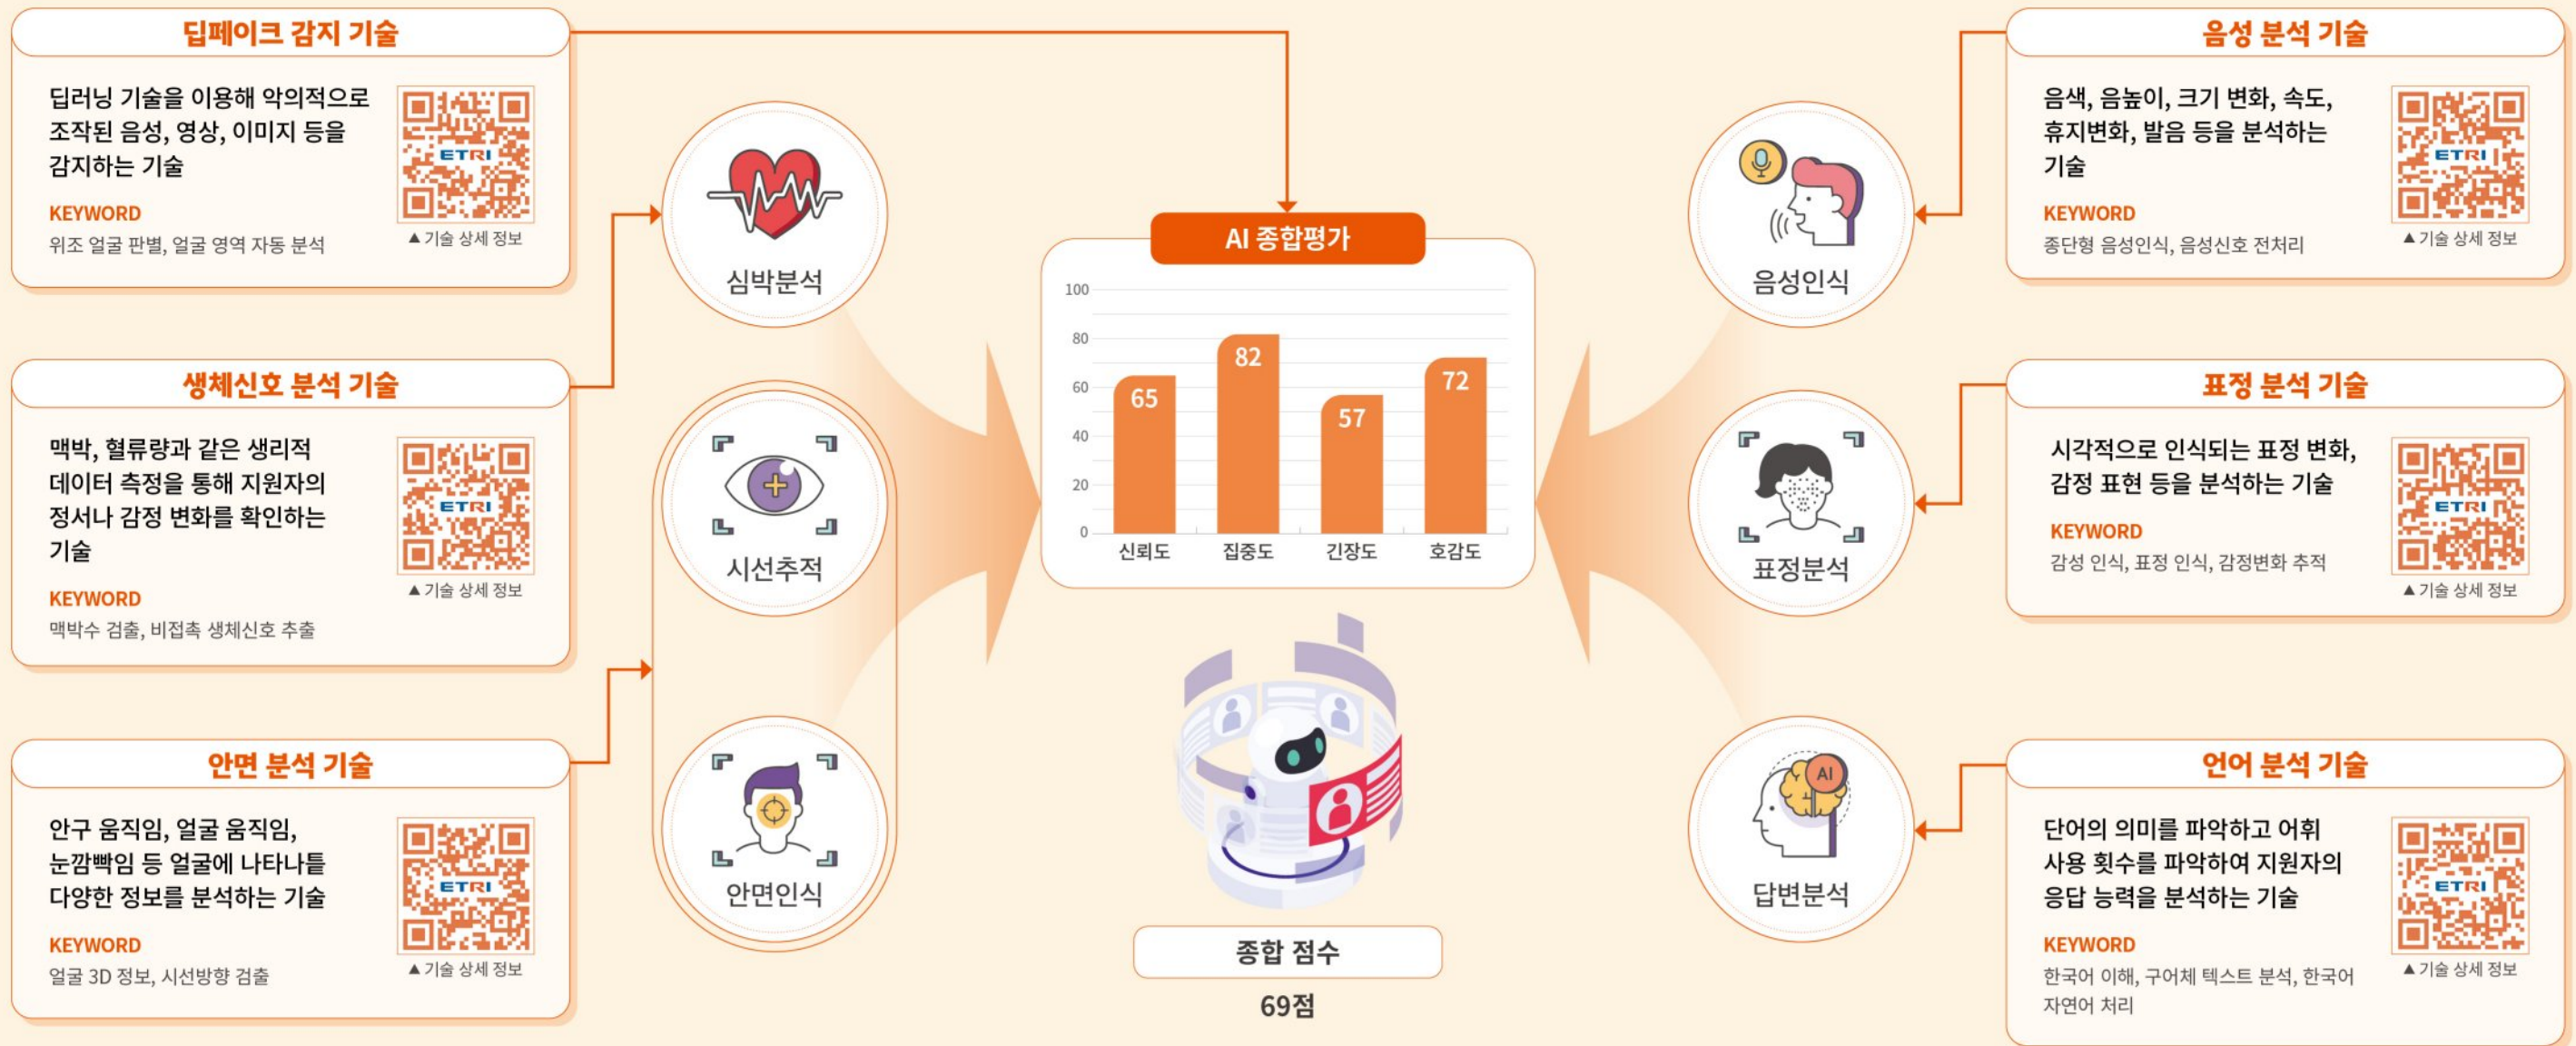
딥페이크 감지 기술

딥러닝 기술을 이용해 악의적으로 조작된 음성, 영상, 이미지 등을 감지하는 기술

ETRI

▲기술 상세 정보

KEYWORD
위조 얼굴 판별, 얼굴 영역 자동 분석

생체신호 분석 기술

맥박, 혈류량과 같은 생리적 데이터 측정을 통해 지원자의 정서나 감정 변화를 확인하는 기술

ETRI

▲기술 상세 정보

KEYWORD
맥박수 검출, 비접촉 생체신호 추출

안면 분석 기술

안구 움직임, 얼굴 움직임, 눈깜빡임 등 얼굴에 나타나틑 다양한 정보를 분석하는 기술

ETRI

▲기술 상세 정보

KEYWORD
얼굴 3D 정보, 시선방향 검출

심박분석

시선추적

안면인식

AI 종합평가

| | 신뢰도 | 집중도 | 긴장도 | 호감도 |
|---|---|---|---|---|
| | 65 | 82 | 57 | 72 |

100
80
60
40
20
0

종합 점수
69점

음성인식

표정분석

답변분석

AI

음성 분석 기술

음색, 음높이, 크기 변화, 속도, 휴지변화, 발음 등을 분석하는 기술

ETRI

▲기술 상세 정보

KEYWORD
종단형 음성인식, 음성신호 전처리

표정 분석 기술

시각적으로 인식되는 표정 변화, 감정 표현 등을 분석하는 기술

ETRI

▲기술 상세 정보

KEYWORD
감성 인식, 표정 인식, 감정변화 추적

언어 분석 기술

단어의 의미를 파악하고 어휘 사용 횟수를 파악하여 지원자의 응답 능력을 분석하는 기술

ETRI

▲기술 상세 정보

KEYWORD
한국어 이해, 구어체 텍스트 분석, 한국어 자연어 처리